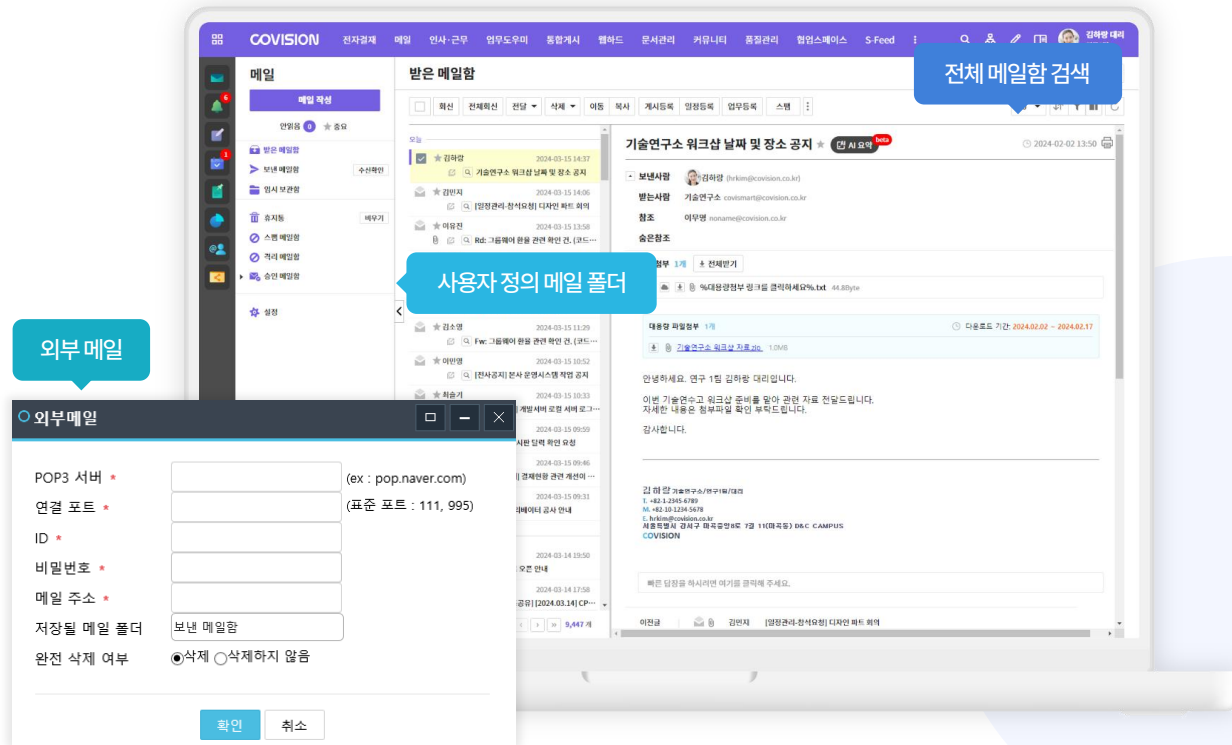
COVISION 전자결재 메일 인사·근무 업무도우미 통합게시 웹하드 문서관리 커뮤니티 품질관리 협업스페이스 S-Feed

김하랑 대리

메일

메일 작성

안읽음 0 중요

받은 메일함
보낸 메일함 수신확인
임시 보관함
휴지통 비우기
스팸 메일함
격리 메일함
승인 메일함
설정

받은 메일함

회신 전체회신 전달 삭제 이동 복사 게시등록 일정등록 업무등록 스팸

전체 메일함 검색

오늘

김하랑 2024-03-15 14:37 기술연구소 워크샵 날짜 및 장소 공지
김민지 2024-03-15 14:06 [일정관리-참석요청] 디자인 파트 회의
이유진 2024-03-15 13:58 Rd: 그룹웨어 환율 관련 확인 건, [코드…
김소영 2024-03-15 11:29 Fw: 그룹웨어 환율 관련 확인 건, [코드…
이민영 2024-03-15 10:52 [전사공지] 본사 운영시스템 작업 공지
최승기 2024-03-15 10:33 개발서버 로그 서버 로그…
2024-03-15 09:59 시판 입력 확인 요청
2024-03-15 09:46 ] 결재현황 관련 개선이 …
2024-03-15 09:31 퀴베이터 공사 안내
2024-03-14 19:50 오픈 안내
2024-03-14 17:58 공유] [2024.03.14] CP…
9,447 개

기술연구소 워크샵 날짜 및 장소 공지 AI 요약 beta 2024-02-02 13:50

보낸사람 김하랑 (hrkim@covision.co.kr)
받는사람 기술연구소 covismart@covision.co.kr
참조 이무명 noname@covision.co.kr
숨은참조

첨부 1개 전체받기
%대용량첨부 링크를 클릭하세요%.txt 44.8Byte

대용량 파일첨부 1개 다운로드 기간: 2024.02.02 ~ 2024.02.17
기술연구소 워크샵 자료.zip 1.0MB

안녕하세요. 연구 1팀 김하랑 대리입니다.

이번 기술연구소 워크샵 준비를 맡아 관련 자료 전달드립니다.
자세한 내용은 첨부파일 확인 부탁드립니다.

감사합니다.

김하랑 기술연구소/연구1팀/대리
T. +82-1-2345-6789
M. +82-10-1234-5678
E. hrkim@covision.co.kr
서울특별시 강서구 마곡중앙8로 7길 11(마곡동) D&C CAMPUS
COVISION

빠른 답장을 하시려면 여기를 클릭해 주세요.

이전글 김민지 [일정관리-참석요청] 디자인 파트 회의

사용자 정의 메일 폴더

외부 메일

외부메일

POP3 서버 * (ex : pop.naver.com)
연결 포트 * (표준 포트 : 111, 995)
ID *
비밀번호 *
메일 주소 *
저장될 메일 폴더 보낸 메일함
완전 삭제 여부 삭제 삭제하지 않음

확인 취소